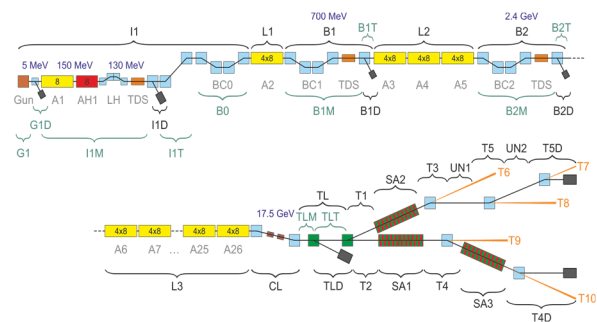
I1
L1
B1
700 MeV
B1T
L2
B2
2.4 GeV
B2T
5 MeV
150 MeV
130 MeV
8
6
4x8
4x8
4x8
4x8
Gun
A1
AH1
LH
TDS
A2
BC0
BC1
TDS
A3
A4
A5
BC2
TDS
G1D
I1D
B1D
B2D
G1
I1M
I1T
B0
B1M
B2M
T5
UN2
T5D
T3
UN1
T7
SA2
T6
TL
T1
T8
17.5 GeV
TLM
TLT
4x8
4x8
4x8
4x8
T9
A6
A7
...
A25
A26
L3
CL
TLD
T2
SA1
T4
SA3
T10
T4D